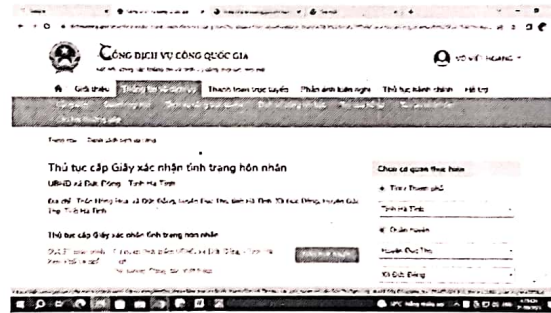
CỔNG DỊCH VỤ CÔNG QUỐC GIA

VÕ VIẾT HOÀNG

Giới thiệu | Thông tin và dịch vụ | Thanh toán trực tuyến | Phản ánh kiến nghị | Thủ tục hành chính | Hỗ trợ

Trang chủ · Danh sách dịch vụ công

Thủ tục cấp Giấy xác nhận tình trạng hôn nhân

UBND xã Đức Đồng - Tỉnh Hà Tĩnh

Địa chỉ: Thôn Đồng Quý, xã Đức Đồng, huyện Đức Thọ, tỉnh Hà Tĩnh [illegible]

Thủ tục cấp Giấy xác nhận tình trạng hôn nhân

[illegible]

Chọn cơ quan thực hiện

Tỉnh/ Thành phố

Tỉnh Hà Tĩnh

Quận/ Huyện

Huyện Đức Thọ

Xã Đức Đồng